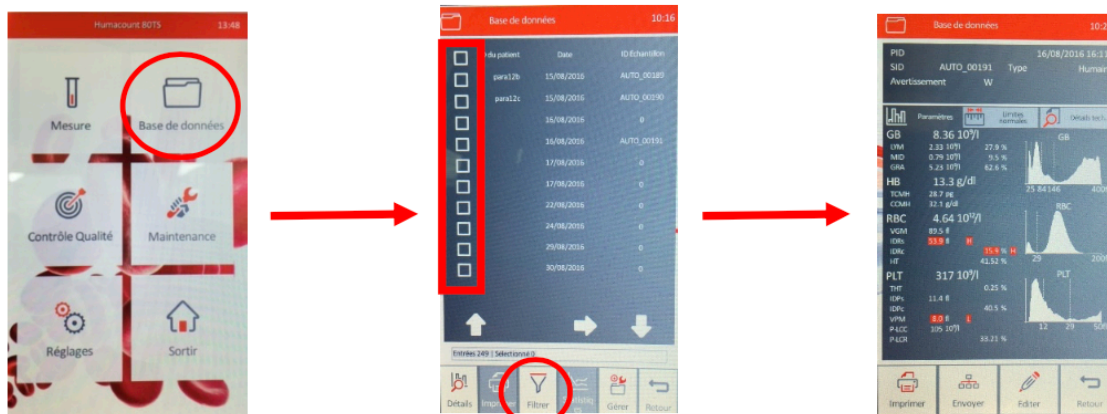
Humacount 80TS 13:48

Mesure

Base de données

Contrôle Qualité

Maintenance

Réglages

Sortir

Base de données 10:16

du patient | Date | ID Echantillon
para12b | 15/08/2016 | AUTO_00189
para12c | 15/08/2016 | AUTO_00190
| 16/08/2016 | 0
| 16/08/2016 | AUTO_00191
| 17/08/2016 | 0
| 17/08/2016 | 0
| 22/08/2016 | 0
| 24/08/2016 | 0
| 29/08/2016 | 0
| 30/08/2016 | 0

Entrées 249 | Sélectionné 0

Détails Imprimer Filtrer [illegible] Gérer Retour

Base de données 10:2

PID 16/08/2016 16:1
SID AUTO_00191 Type Humai
Avertissement W

Paramètres Limites normales Détails tech.

GB 8.36 $10^9$/l
LYM 2.33 $10^9$/l 27.9 %
MID 0.79 $10^9$/l 9.5 %
GRA 5.23 $10^9$/l 62.6 %

GB
25 84 146 400

HB 13.3 g/dl
TCMH 28.7 pg
CCMH 32.1 g/dl

RBC 4.64 $10^{12}$/l
VGM 89.5 fl
IDRs 53.9 fl H
IDRc 15.4 % H
HT 41.52 %

RBC
29 200

PLT 317 $10^9$/l
THT 0.25 %
IDPs 11.4 fl
IDPc 40.5 %
VPM 8.0 fl L
P-LCC 105 $10^9$/l
P-LCR 33.21 %

PLT
12 29 50

Imprimer Envoyer Editer Retour